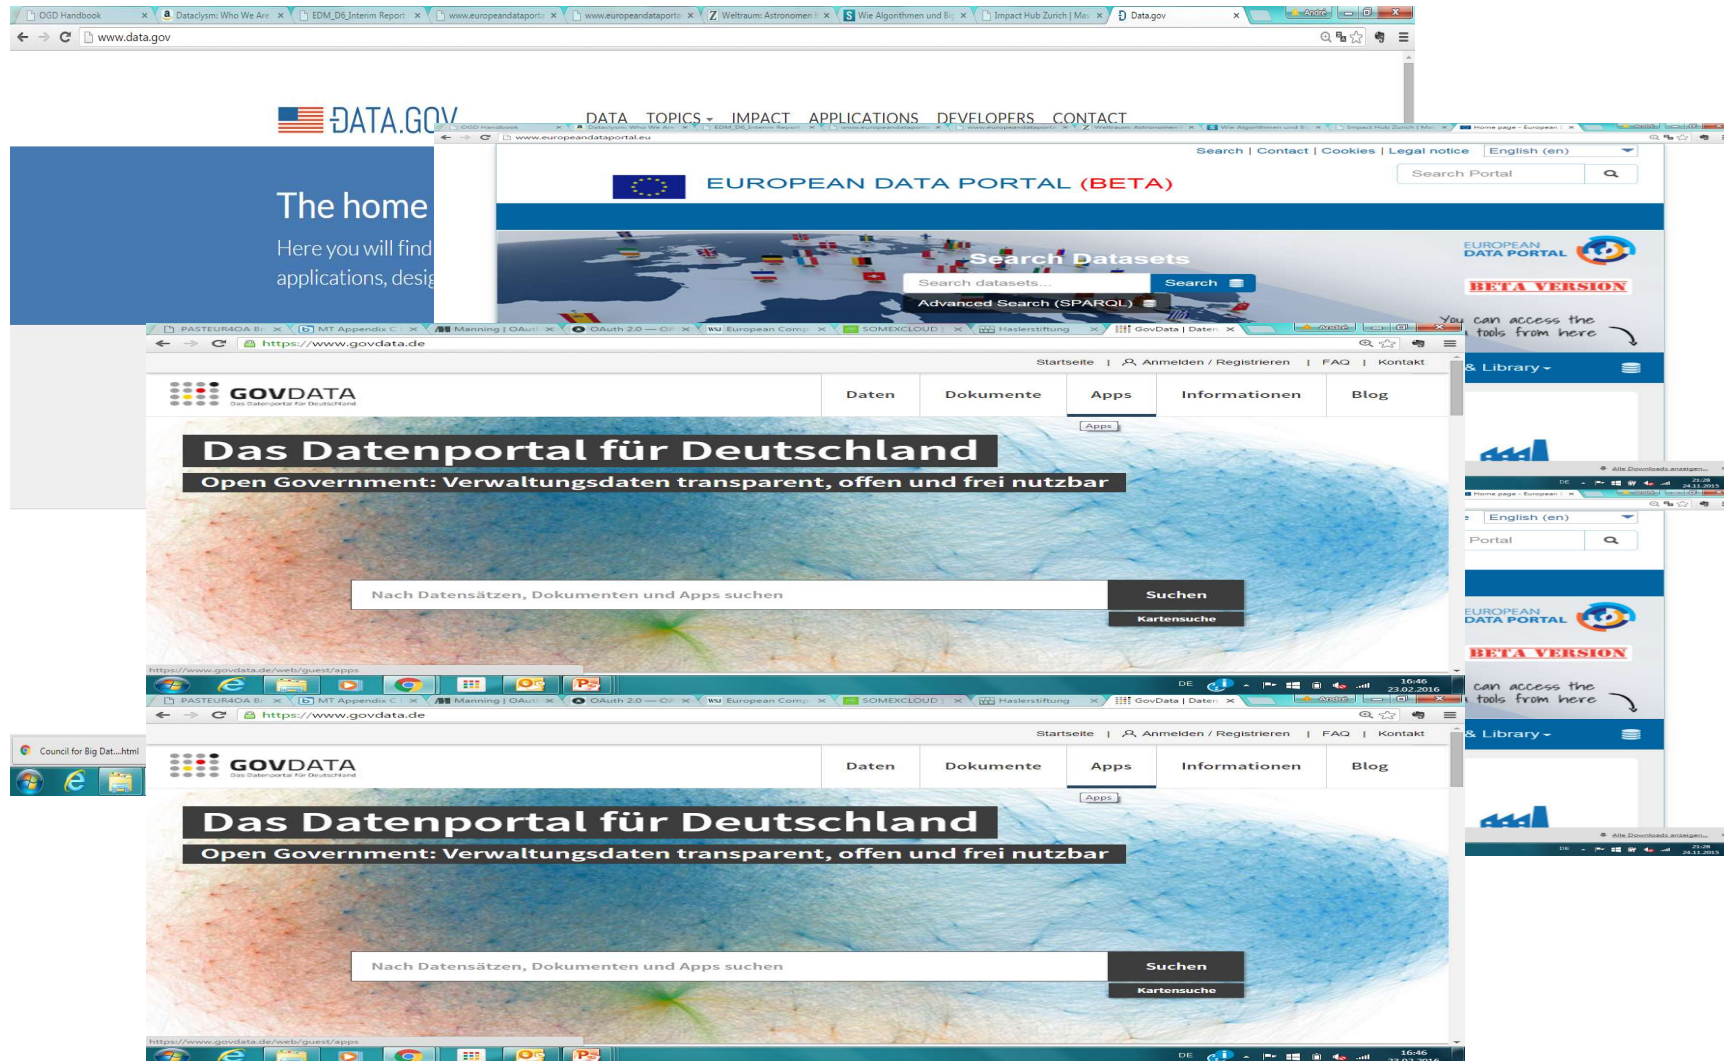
OGD Handbook × Dataclysm: Who We Are × EDM_D6_Interim Report × www.europeandataporta × www.europeandataporta × Weltraum: Astronomen × Wie Algorithmen und Bi × Impact Hub Zurich | Ma × Data.gov ×

www.data.gov

DATA.GOV DATA TOPICS IMPACT APPLICATIONS DEVELOPERS CONTACT

The home

Here you will find applications, desig

www.europeandataportal.eu

Search | Contact | Cookies | Legal notice English (en)

EUROPEAN DATA PORTAL (BETA)

Search Portal

Search Datasets

Search datasets... Search

Advanced Search (SPARQL)

EUROPEAN DATA PORTAL

BETA VERSION

You can access the tools from here

& Library

PASTEUR4OA B × MT Appendix C × Manning | OAuth × OAuth 2.0 — OA × European Comp × SOMEXCLOUD × Haslerstiftung × GovData | Daten ×

https://www.govdata.de

Startseite | Anmelden / Registrieren | FAQ | Kontakt

GOVDATA Das Datenportal für Deutschland

Daten Dokumente Apps Informationen Blog

Apps

Das Datenportal für Deutschland

Open Government: Verwaltungsdaten transparent, offen und frei nutzbar

Nach Datensätzen, Dokumenten und Apps suchen

Suchen

Kartensuche

https://www.govdata.de/web/guest/apps

DE 16:46 23.02.2016

Alle Downloads anzeigen...

DE 21:28 24.11.2015

Home page - European

English (en)

Portal

EUROPEAN DATA PORTAL

BETA VERSION

can access the tools from here

& Library

Council for Big Dat....html

PASTEUR4OA B × MT Appendix C × Manning | OAuth × OAuth 2.0 — OA × European Comp × SOMEXCLOUD × Haslerstiftung × GovData | Daten ×

https://www.govdata.de

Startseite | Anmelden / Registrieren | FAQ | Kontakt

GOVDATA Das Datenportal für Deutschland

Daten Dokumente Apps Informationen Blog

Apps

Das Datenportal für Deutschland

Open Government: Verwaltungsdaten transparent, offen und frei nutzbar

Nach Datensätzen, Dokumenten und Apps suchen

Suchen

Kartensuche

https://www.govdata.de/web/guest/apps

Alle Downloads anzeigen...

DE 21:28 24.11.2015

DE 16:46